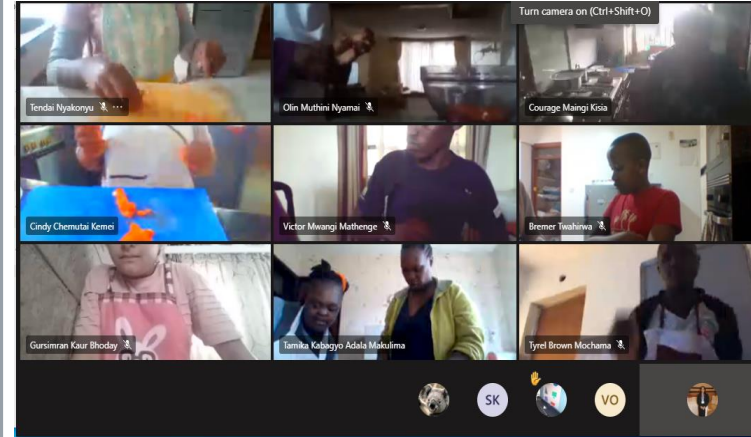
Turn camera on (Ctrl+Shift+O)

Tendai Nyakonyu ···

Olin Muthini Nyamai

Courage Maingi Kisia

Cindy Chemutai Kemei

Victor Mwangi Mathenge

Bremer Twahirwa

Gursimran Kaur Bhoday

Tamika Kabagyo Adala Makulima

Tyrel Brown Mochama

SK

VO